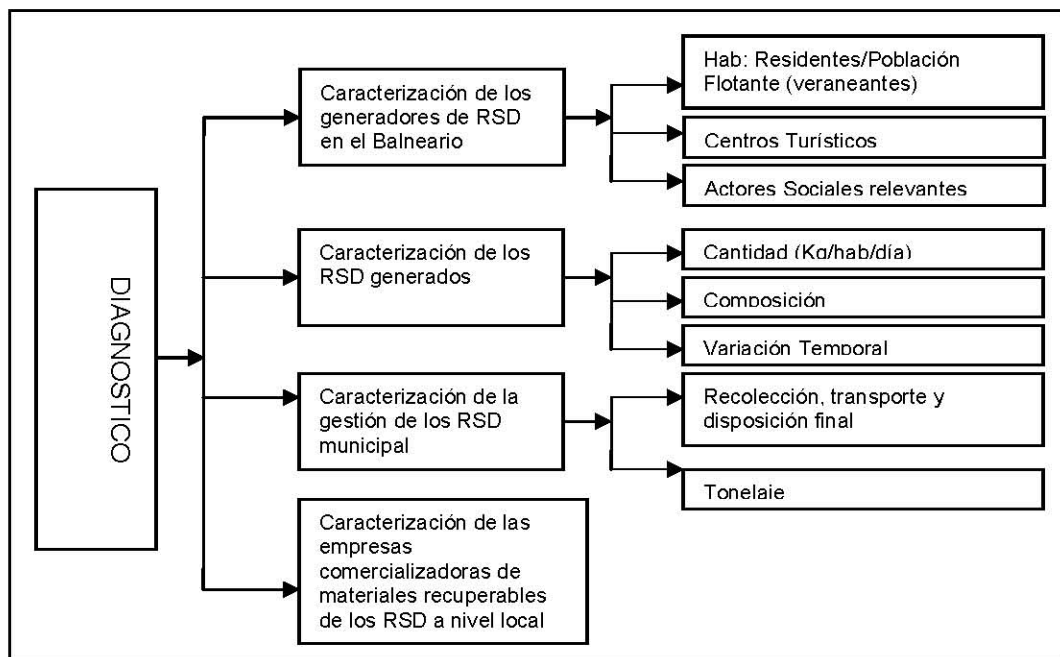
DIAGNOSTICO

Caracterización de los generadores de RSD en el Balneario

Hab: Residentes/Población Flotante (veraneantes)

Centros Turísticos

Actores Sociales relevantes

Caracterización de los RSD generados

Cantidad (Kg/hab/día)

Composición

Variación Temporal

Caracterización de la gestión de los RSD municipal

Recolección, transporte y disposición final

Tonelaje

Caracterización de las empresas comercializadoras de materiales recuperables de los RSD a nivel local